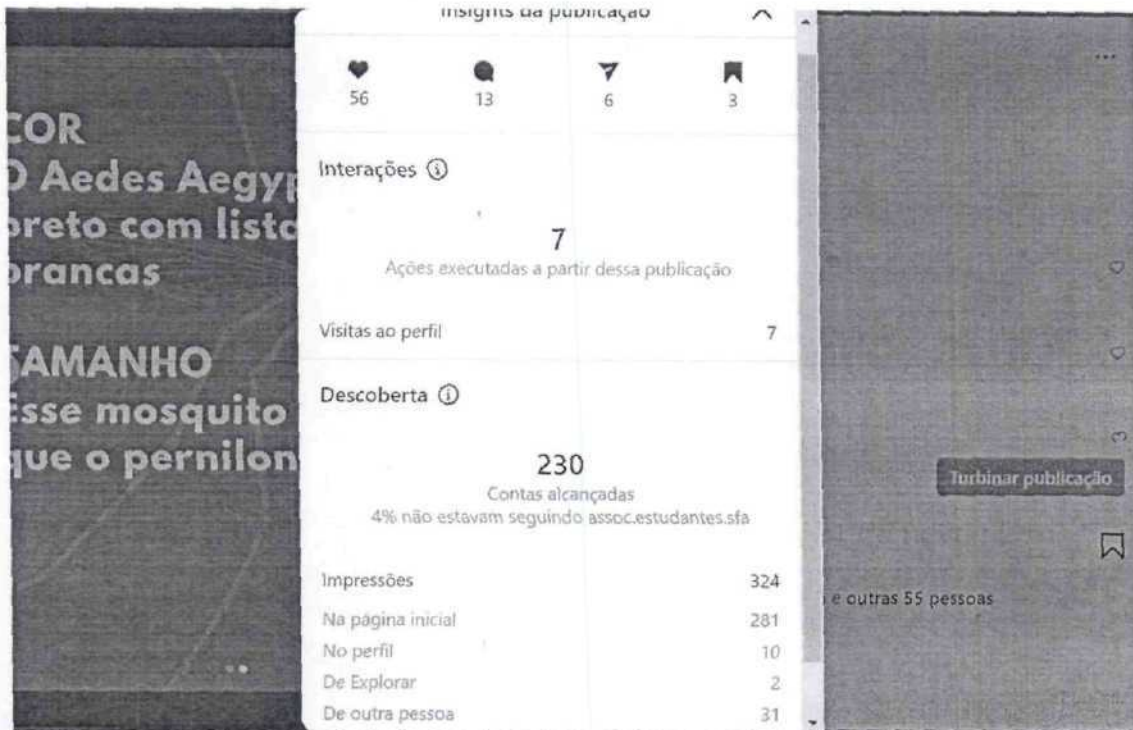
COR
O Aedes Aegyp
preto com listo
brancas

TAMANHO
Esse mosquito
que o pernilon

Insights da publicação

56 13 6 3

Interações ⓘ

7
Ações executadas a partir dessa publicação

Visitas ao perfil 7

Descoberta ⓘ

230
Contas alcançadas
4% não estavam seguindo assoc.estudantes.sfa

| | |
|---|---|
| Impressões | 324 |
| Na página inicial | 281 |
| No perfil | 10 |
| De Explorar | 2 |
| De outra pessoa | 31 |

...

Turbinar publicação

e outras 55 pessoas